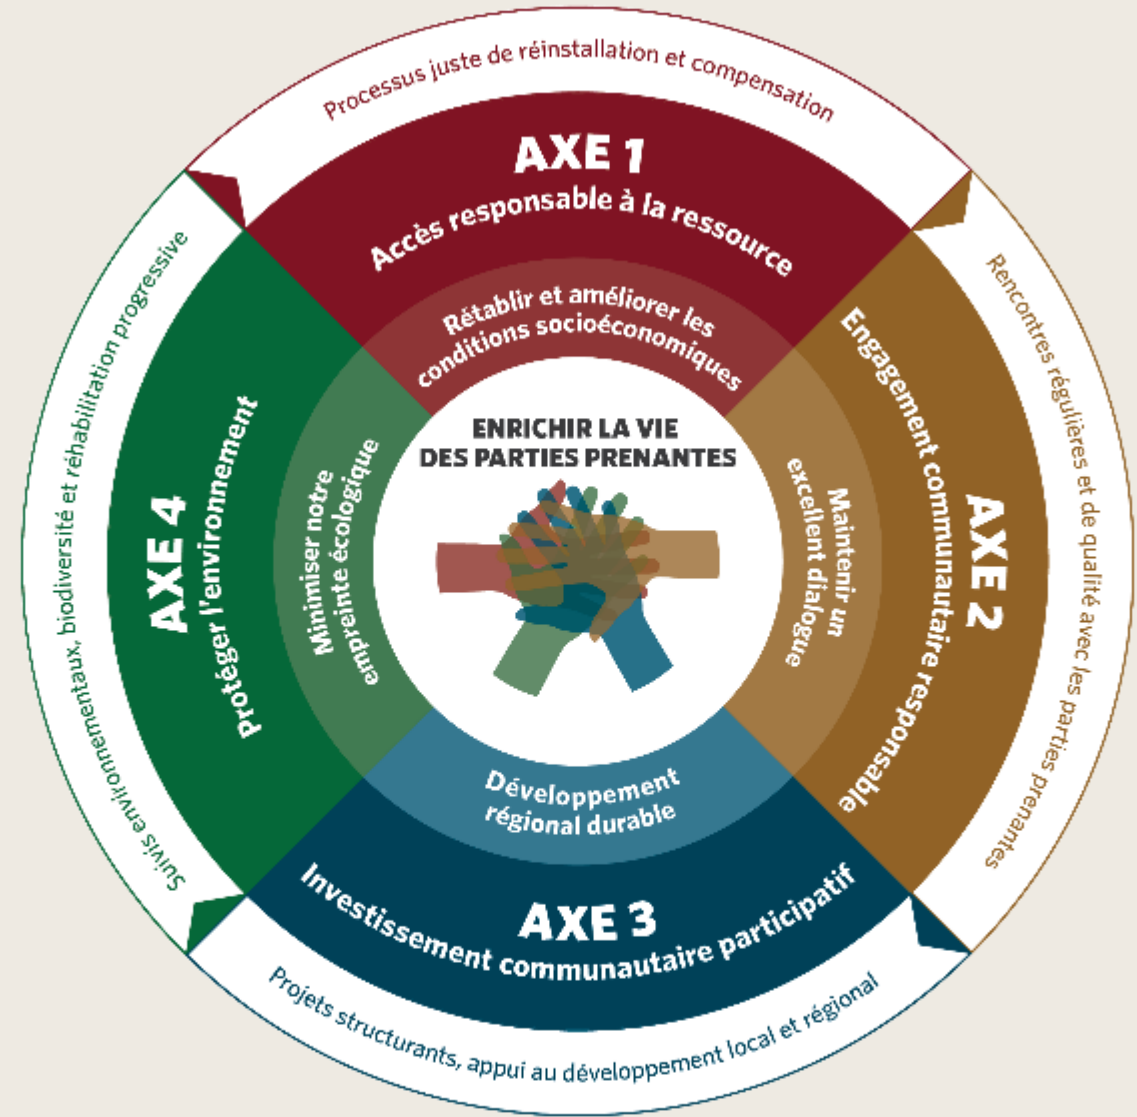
Processus juste de réinstallation et compensation

AXE 1
Accès responsable à la ressource

Rétablir et améliorer les conditions socioéconomiques

Rencontres régulières et de qualité avec les parties prenantes

AXE 2
Engagement communautaire responsable

Maintenir un excellent dialogue

ENRICHIR LA VIE DES PARTIES PRENANTES

Développement régional durable

AXE 3
Investissement communautaire participatif

Projets structurants, appui au développement local et régional

Suivis environnementaux, biodiversité et réhabilitation progressive

AXE 4
Protéger l'environnement

Minimiser notre empreinte écologique